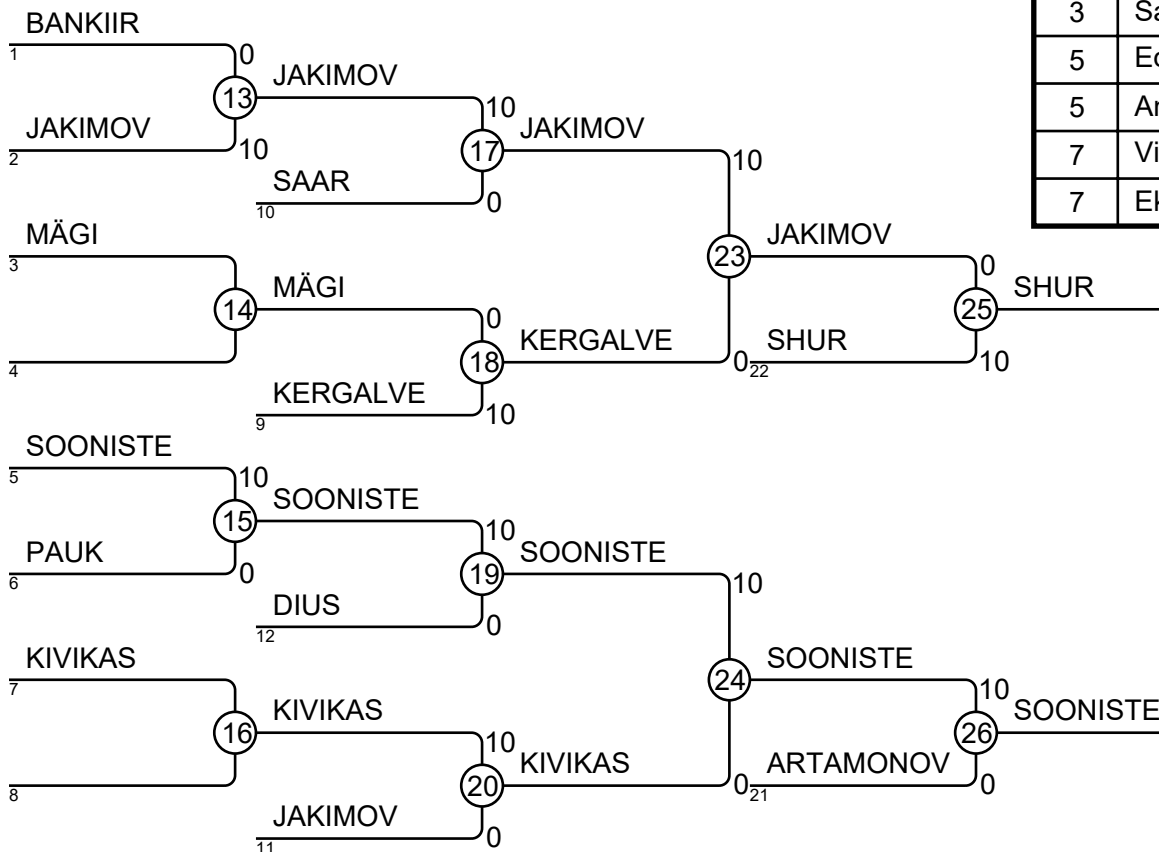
BANKIIR
1
0
13
JAKIMOV
JAKIMOV
2
10
10
17
JAKIMOV
SAAR
10
0
10
MÄGI
3
14
MÄGI
23
JAKIMOV
0
25
SHUR
0
18
KERGALVE
SHUR
4
0
22
10
KERGALVE
9
10
SOONISTE
5
10
15
SOONISTE
PAUK
6
0
10
19
SOONISTE
DIUS
12
0
10
KIVIKAS
7
16
KIVIKAS
24
SOONISTE
10
26
SOONISTE
10
20
KIVIKAS
ARTAMONOV
8
0
21
0
JAKIMOV
11
0

| 3 | Sa |
|---|---|
| 5 | Ed |
| 5 | Ar |
| 7 | Vi |
| 7 | Ek |